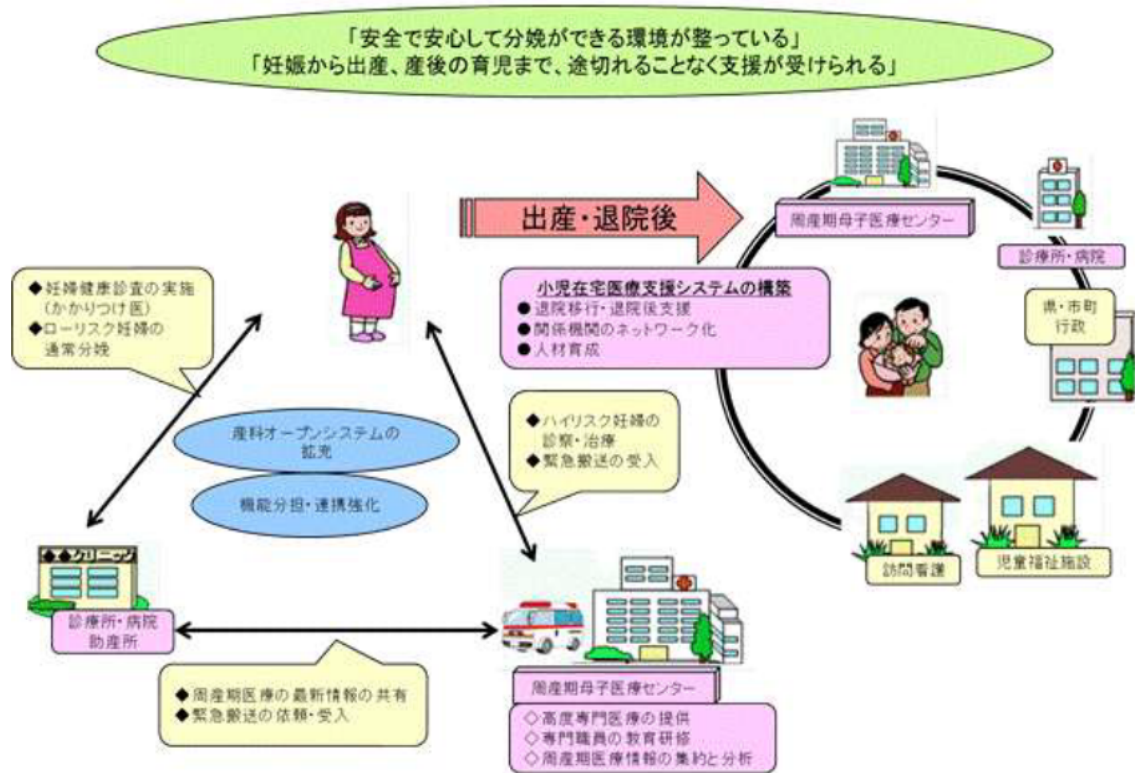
「安全で安心して分娩ができる環境が整っている」
「妊娠から出産、産後の育児まで、途切れることなく支援が受けられる」

出産・退院後

周産期母子医療センター

診療所・病院

県・市町
行政

小児在宅医療支援システムの構築
● 退院移行・退院後支援
● 関係機関のネットワーク化
● 人材育成

◆妊婦健康診査の実施（かかりつけ医）
◆ローリスク妊婦の通常分娩

産科オープンシステムの拡充

機能分担・連携強化

◆ハイリスク妊婦の診察・治療
◆緊急搬送の受入

訪問看護

児童福祉施設

◆◆クリニック

診療所・病院
助産所

◆周産期医療の最新情報の共有
◆緊急搬送の依頼・受入

周産期母子医療センター

◇高度専門医療の提供
◇専門職員の教育研修
◇周産期医療情報の集約と分析